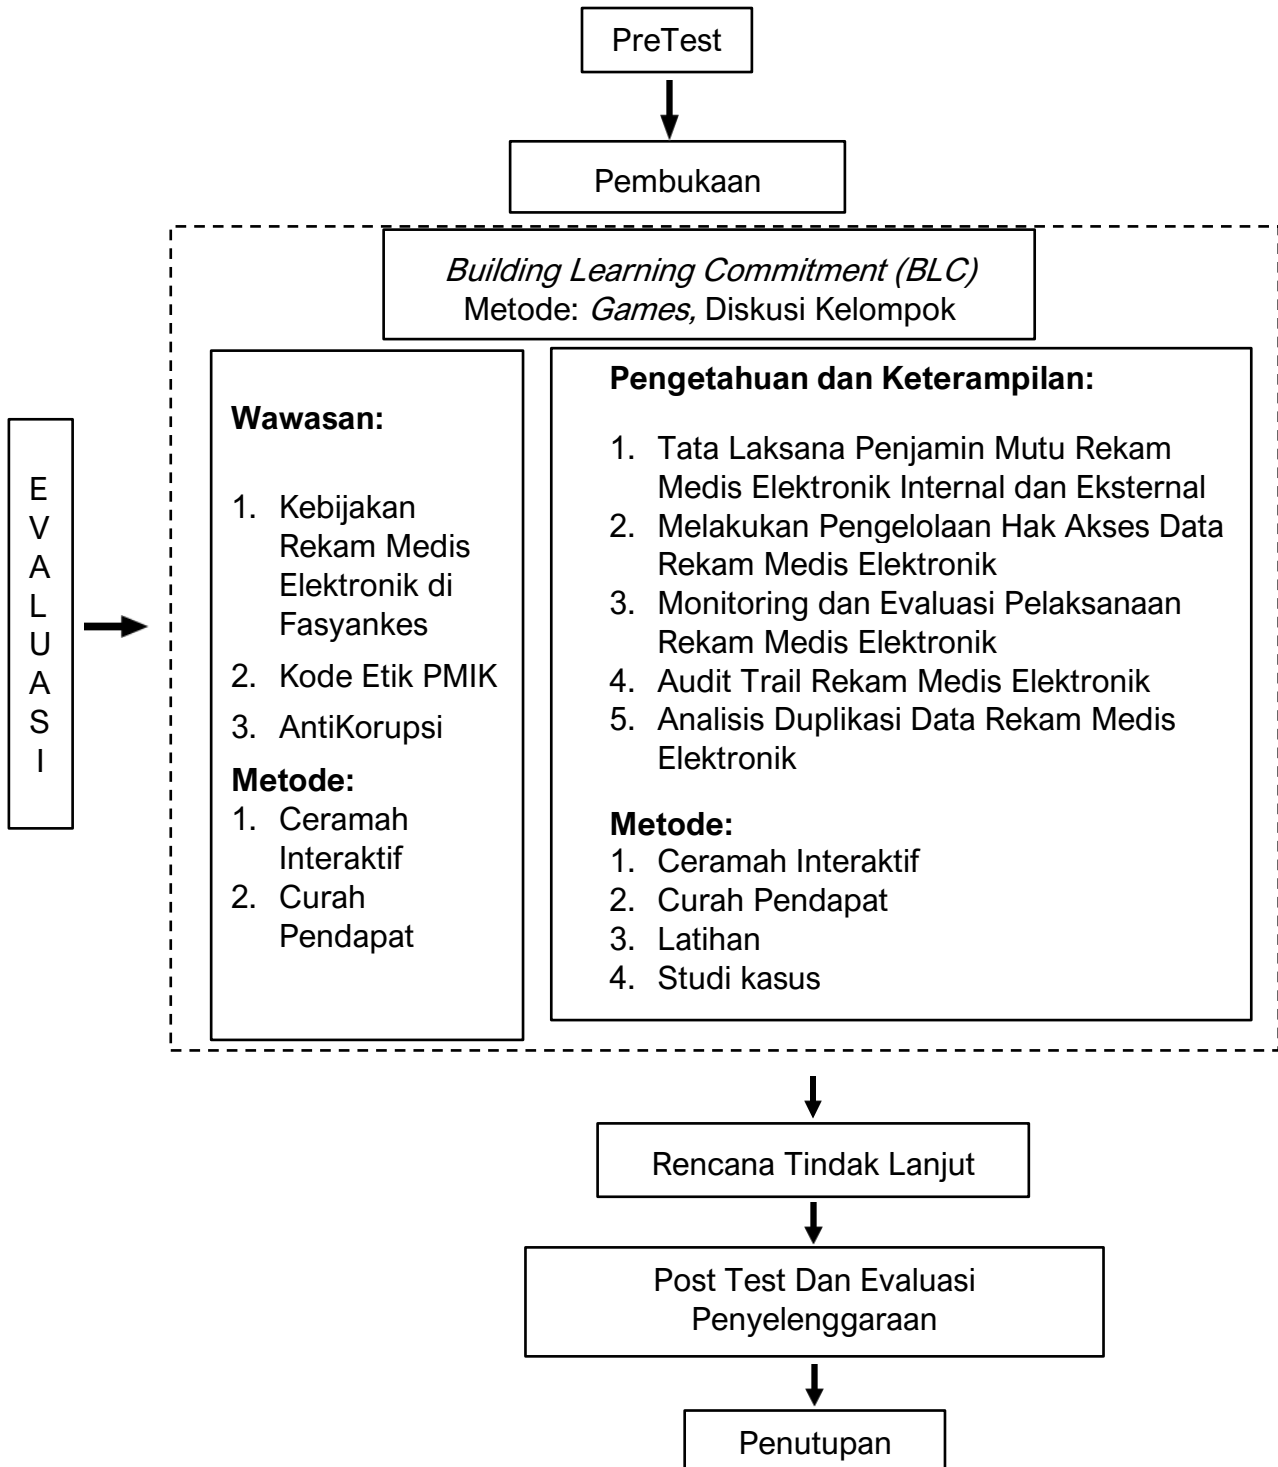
PreTest

Pembukaan

Building Learning Commitment (BLC)
Metode: Games, Diskusi Kelompok

E
V
A
L
U
A
S
I

Wawasan:

1. Kebijakan Rekam Medis Elektronik di Fasyankes
2. Kode Etik PMIK
3. AntiKorupsi

Metode:
1. Ceramah Interaktif
2. Curah Pendapat

Pengetahuan dan Keterampilan:

1. Tata Laksana Penjamin Mutu Rekam Medis Elektronik Internal dan Eksternal
2. Melakukan Pengelolaan Hak Akses Data Rekam Medis Elektronik
3. Monitoring dan Evaluasi Pelaksanaan Rekam Medis Elektronik
4. Audit Trail Rekam Medis Elektronik
5. Analisis Duplikasi Data Rekam Medis Elektronik

Metode:
1. Ceramah Interaktif
2. Curah Pendapat
3. Latihan
4. Studi kasus

Rencana Tindak Lanjut

Post Test Dan Evaluasi Penyelenggaraan

Penutupan